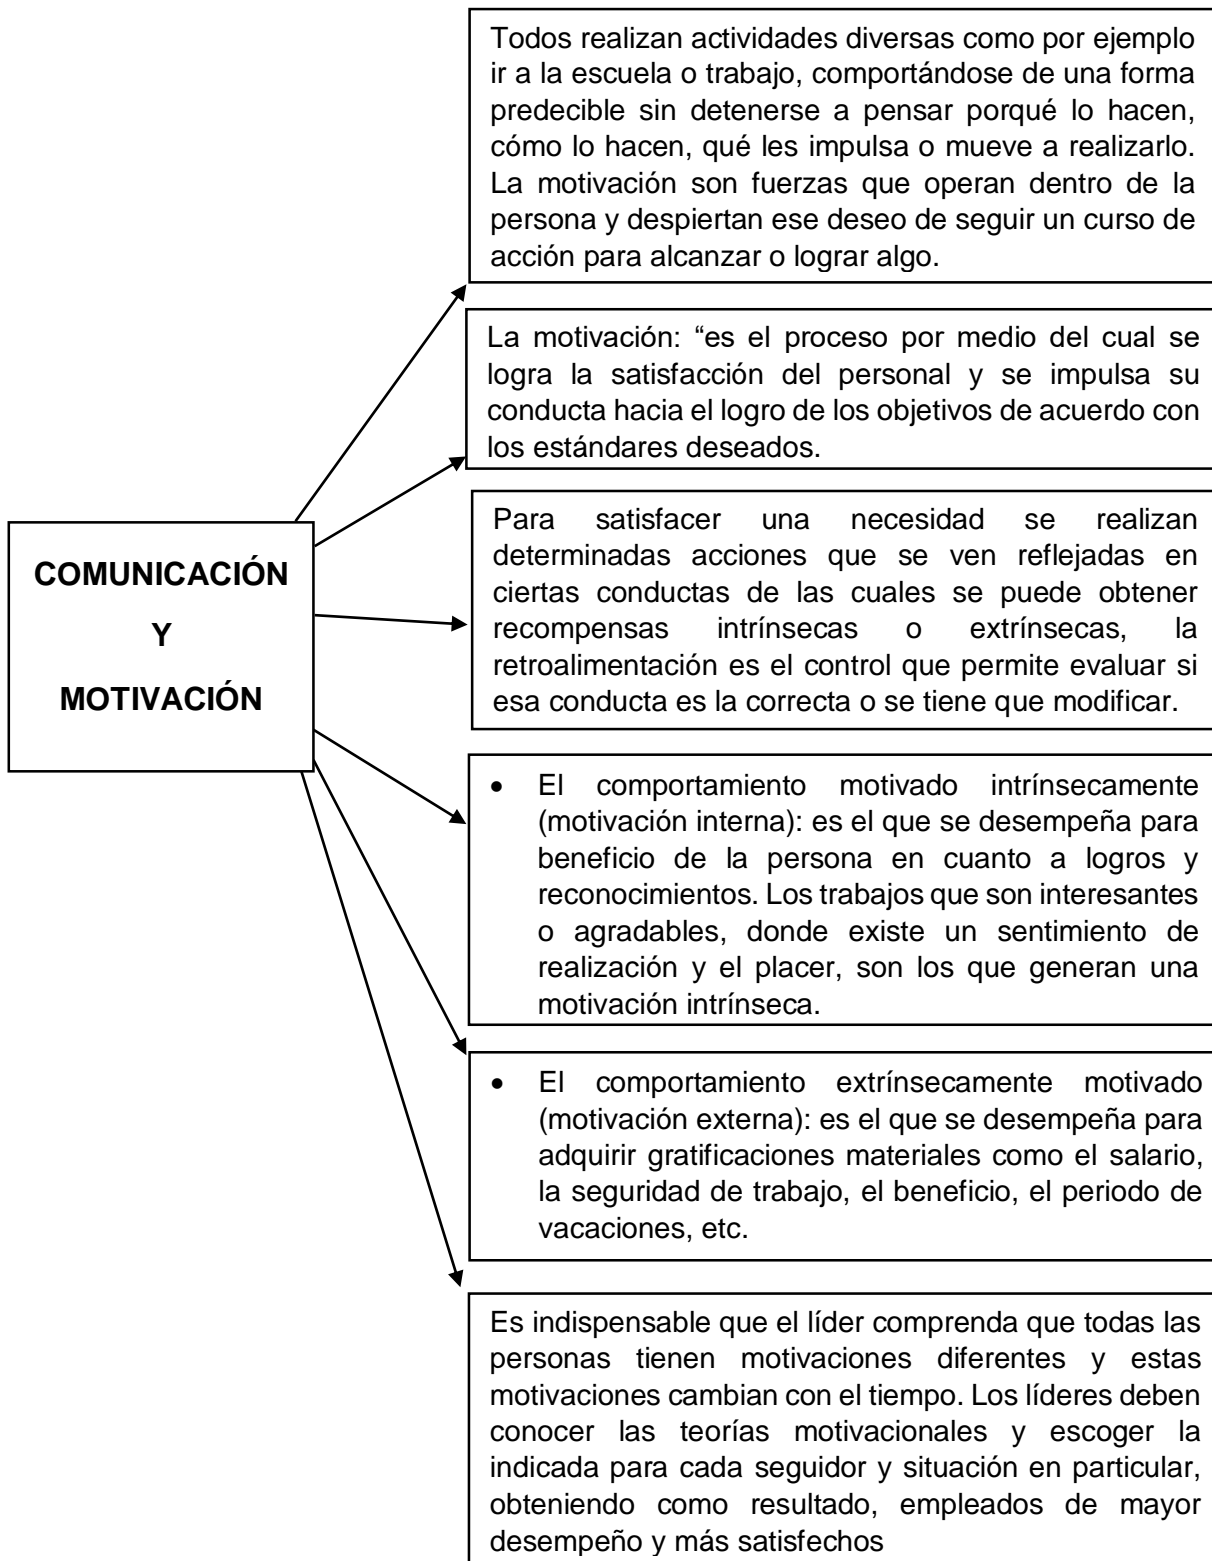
COMUNICACIÓN

Y

MOTIVACIÓN

Todos realizan actividades diversas como por ejemplo ir a la escuela o trabajo, comportándose de una forma predecible sin detenerse a pensar porqué lo hacen, cómo lo hacen, qué les impulsa o mueve a realizarlo. La motivación son fuerzas que operan dentro de la persona y despiertan ese deseo de seguir un curso de acción para alcanzar o lograr algo.

La motivación: “es el proceso por medio del cual se logra la satisfacción del personal y se impulsa su conducta hacia el logro de los objetivos de acuerdo con los estándares deseados.

Para satisfacer una necesidad se realizan determinadas acciones que se ven reflejadas en ciertas conductas de las cuales se puede obtener recompensas intrínsecas o extrínsecas, la retroalimentación es el control que permite evaluar si esa conducta es la correcta o se tiene que modificar.

• El comportamiento motivado intrínsecamente (motivación interna): es el que se desempeña para beneficio de la persona en cuanto a logros y reconocimientos. Los trabajos que son interesantes o agradables, donde existe un sentimiento de realización y el placer, son los que generan una motivación intrínseca.

• El comportamiento extrínsecamente motivado (motivación externa): es el que se desempeña para adquirir gratificaciones materiales como el salario, la seguridad de trabajo, el beneficio, el periodo de vacaciones, etc.

Es indispensable que el líder comprenda que todas las personas tienen motivaciones diferentes y estas motivaciones cambian con el tiempo. Los líderes deben conocer las teorías motivacionales y escoger la indicada para cada seguidor y situación en particular, obteniendo como resultado, empleados de mayor desempeño y más satisfechos